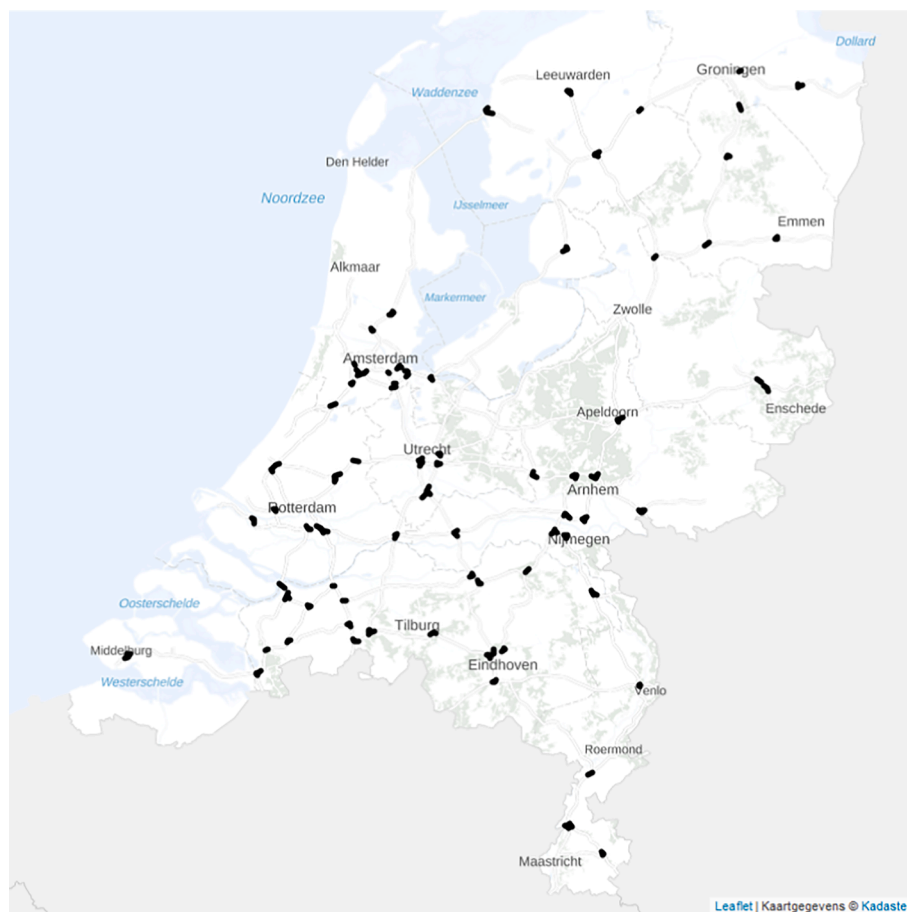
Dollard
Leeuwarden
Groningen
Waddenzee
Den Helder
Noordzee
IJsselmeer
Emmen
Alkmaar
Markermeer
Zwolle
Amsterdam
Enschede
Apeldoorn
Utrecht
Arnhem
Rotterdam
Nijmegen
Oosterschelde
Tilburg
Middelburg
Eindhoven
Westerschelde
Venlo
Roermond
Maastricht
Leaflet | Kaartgegevens © Kadaste